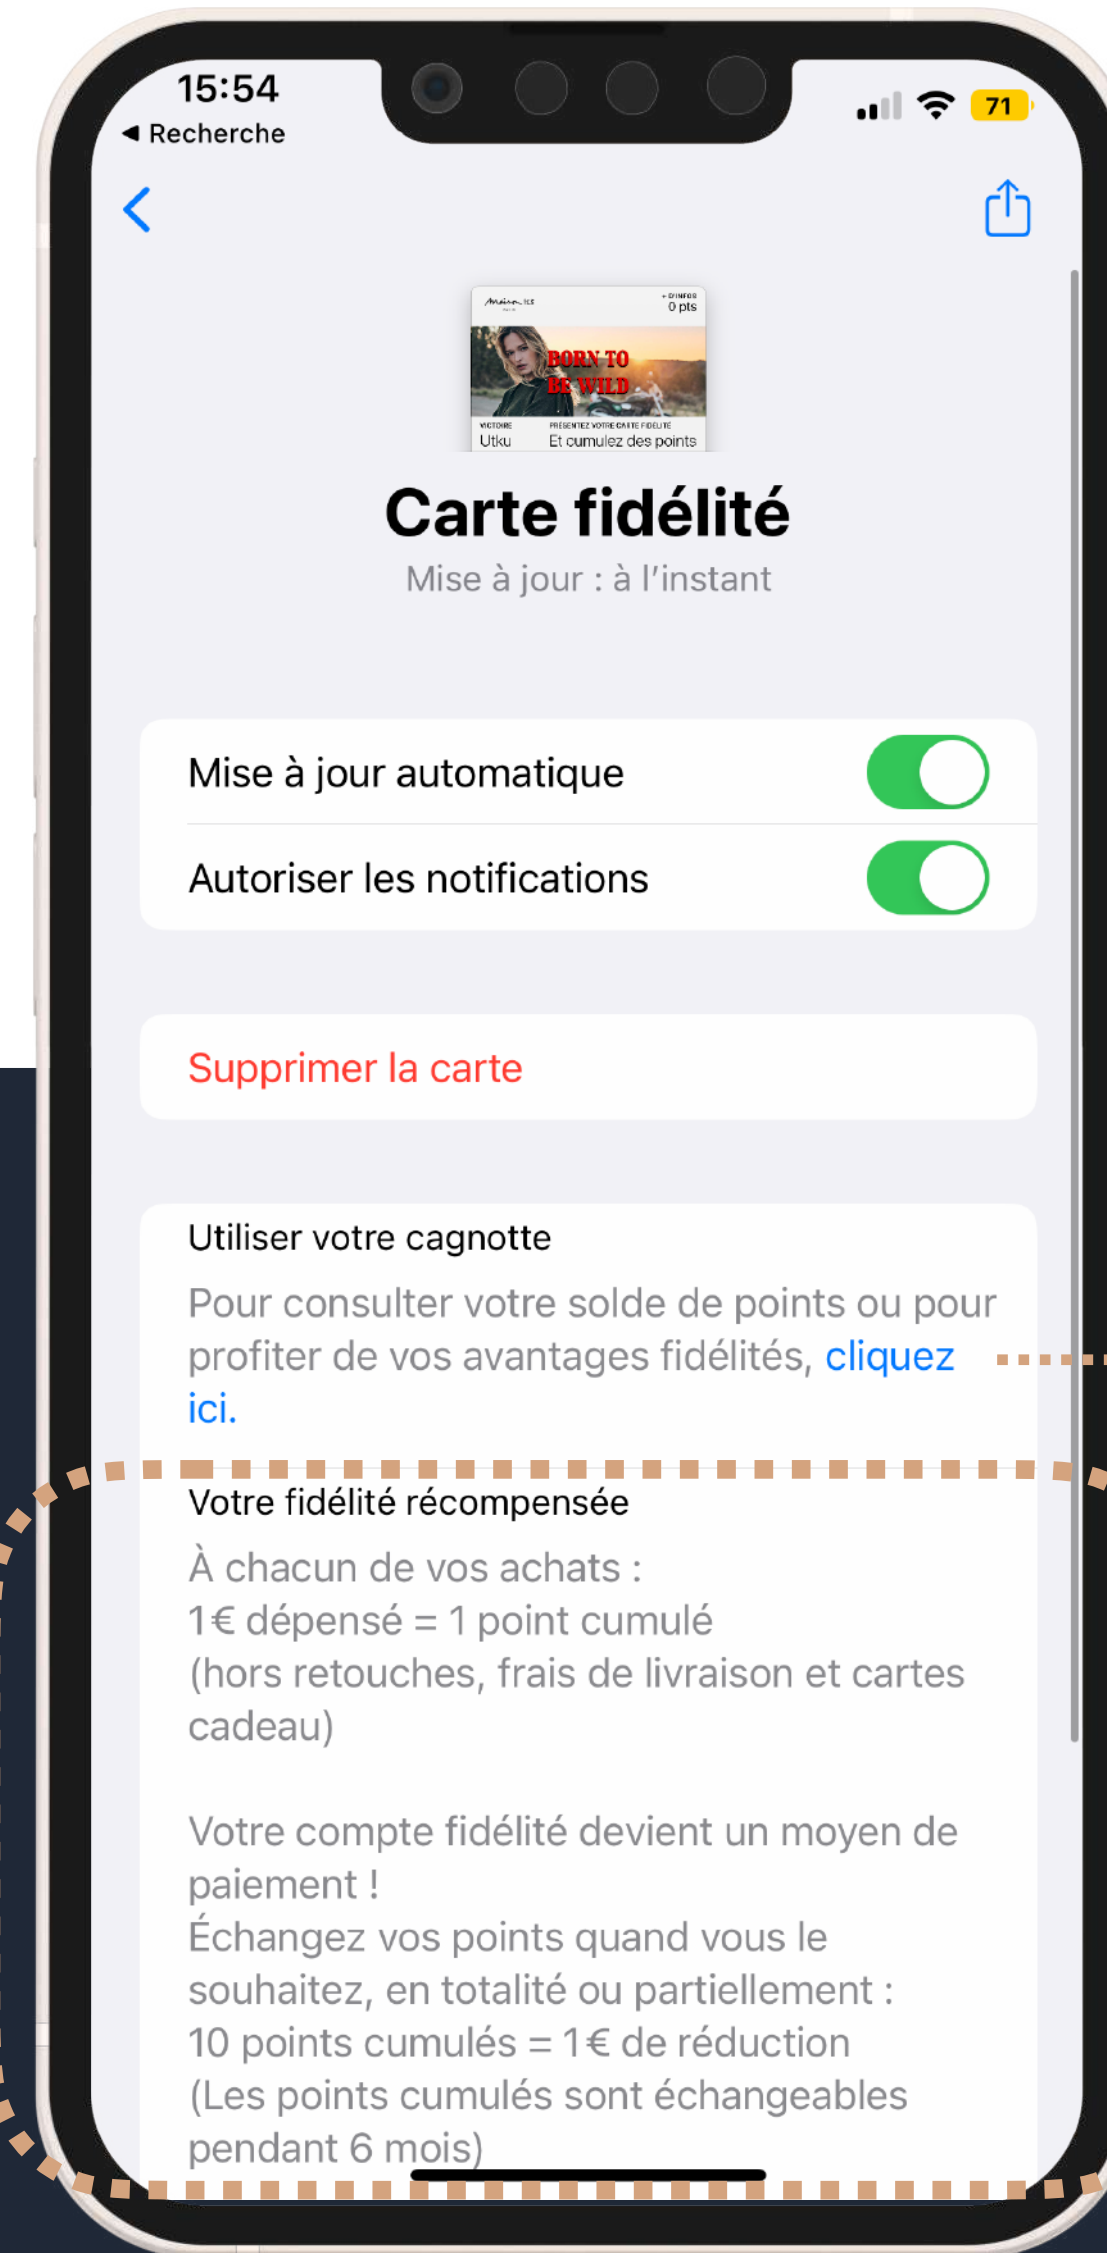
15:54
◀ Recherche
71

0 pts
BORN TO BE WILD
Utku
Et cumulez des points

Carte fidélité
Mise à jour : à l'instant

Mise à jour automatique
Autoriser les notifications

Supprimer la carte

Utiliser votre cagnotte
Pour consulter votre solde de points ou pour profiter de vos avantages fidélités, cliquez ici.

Votre fidélité récompensée
À chacun de vos achats :
1€ dépensé = 1 point cumulé
(hors retouches, frais de livraison et cartes cadeau)

Votre compte fidélité devient un moyen de paiement !
Échangez vos points quand vous le souhaitez, en totalité ou partiellement :
10 points cumulés = 1€ de réduction
(Les points cumulés sont échangeables pendant 6 mois)